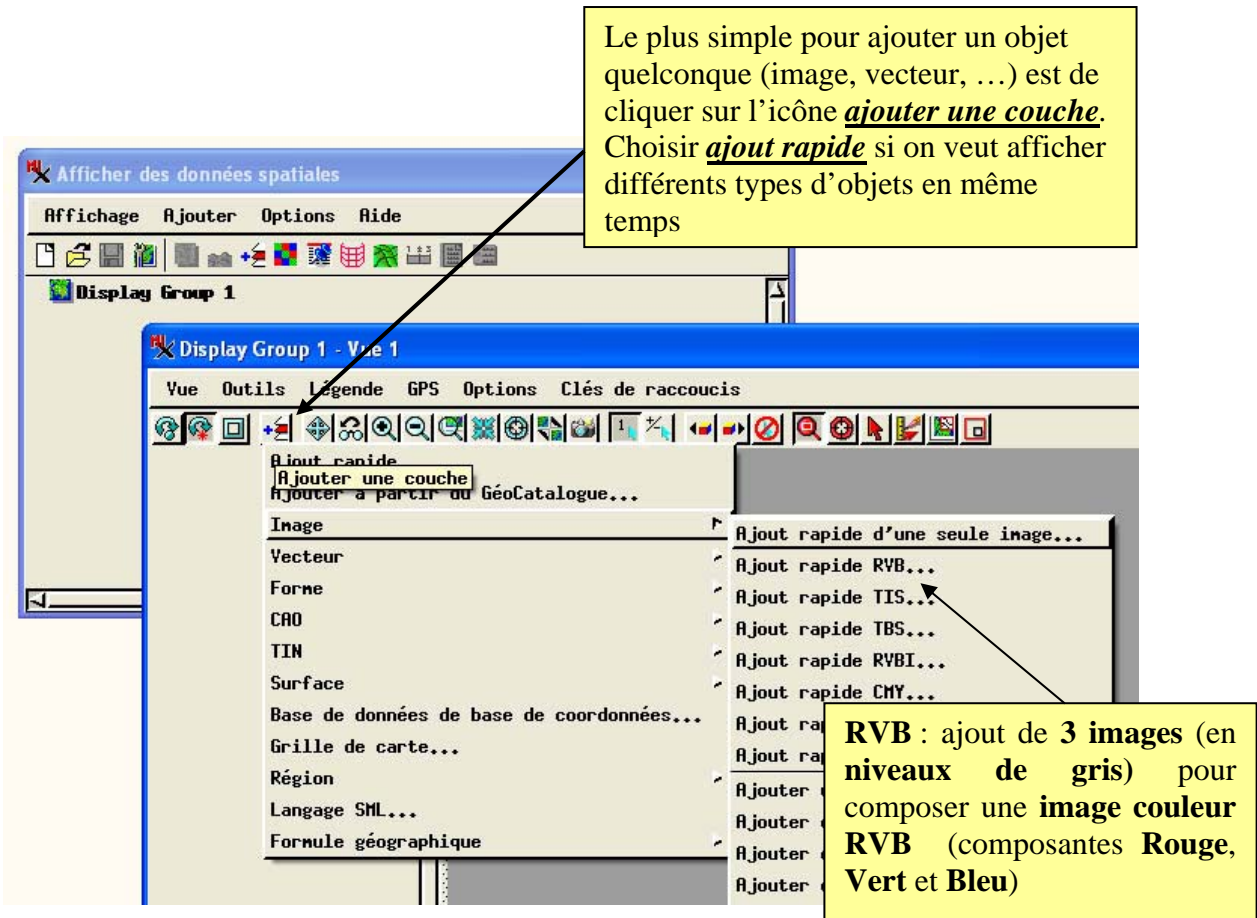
Le plus simple pour ajouter un objet quelconque (image, vecteur, …) est de cliquer sur l'icône ***ajouter une couche***. Choisir ***ajout rapide*** si on veut afficher différents types d'objets en même temps

Afficher des données spatiales

Affichage Ajouter Options Aide

Display Group 1

Display Group 1 - Vue 1

Vue Outils Légende GPS Options Clés de raccoucis

Ajout rapide
Ajouter une couche
Ajouter à partir du GéoCatalogue...
Image
Vecteur
Forme
CAO
TIN
Surface
Base de données de base de coordonnées...
Grille de carte...
Région
Langage SML...
Formule géographique

Ajout rapide d'une seule image...
Ajout rapide RVB...
Ajout rapide TIS...
Ajout rapide TBS...
Ajout rapide RVBI...
Ajout rapide CMY...
Ajout rap
Ajout rap
Ajouter
Ajouter
Ajouter
Ajouter

**RVB** : ajout de **3 images** (en **niveaux de gris)** pour composer une **image couleur RVB** (composantes **Rouge**, **Vert** et **Bleu**)